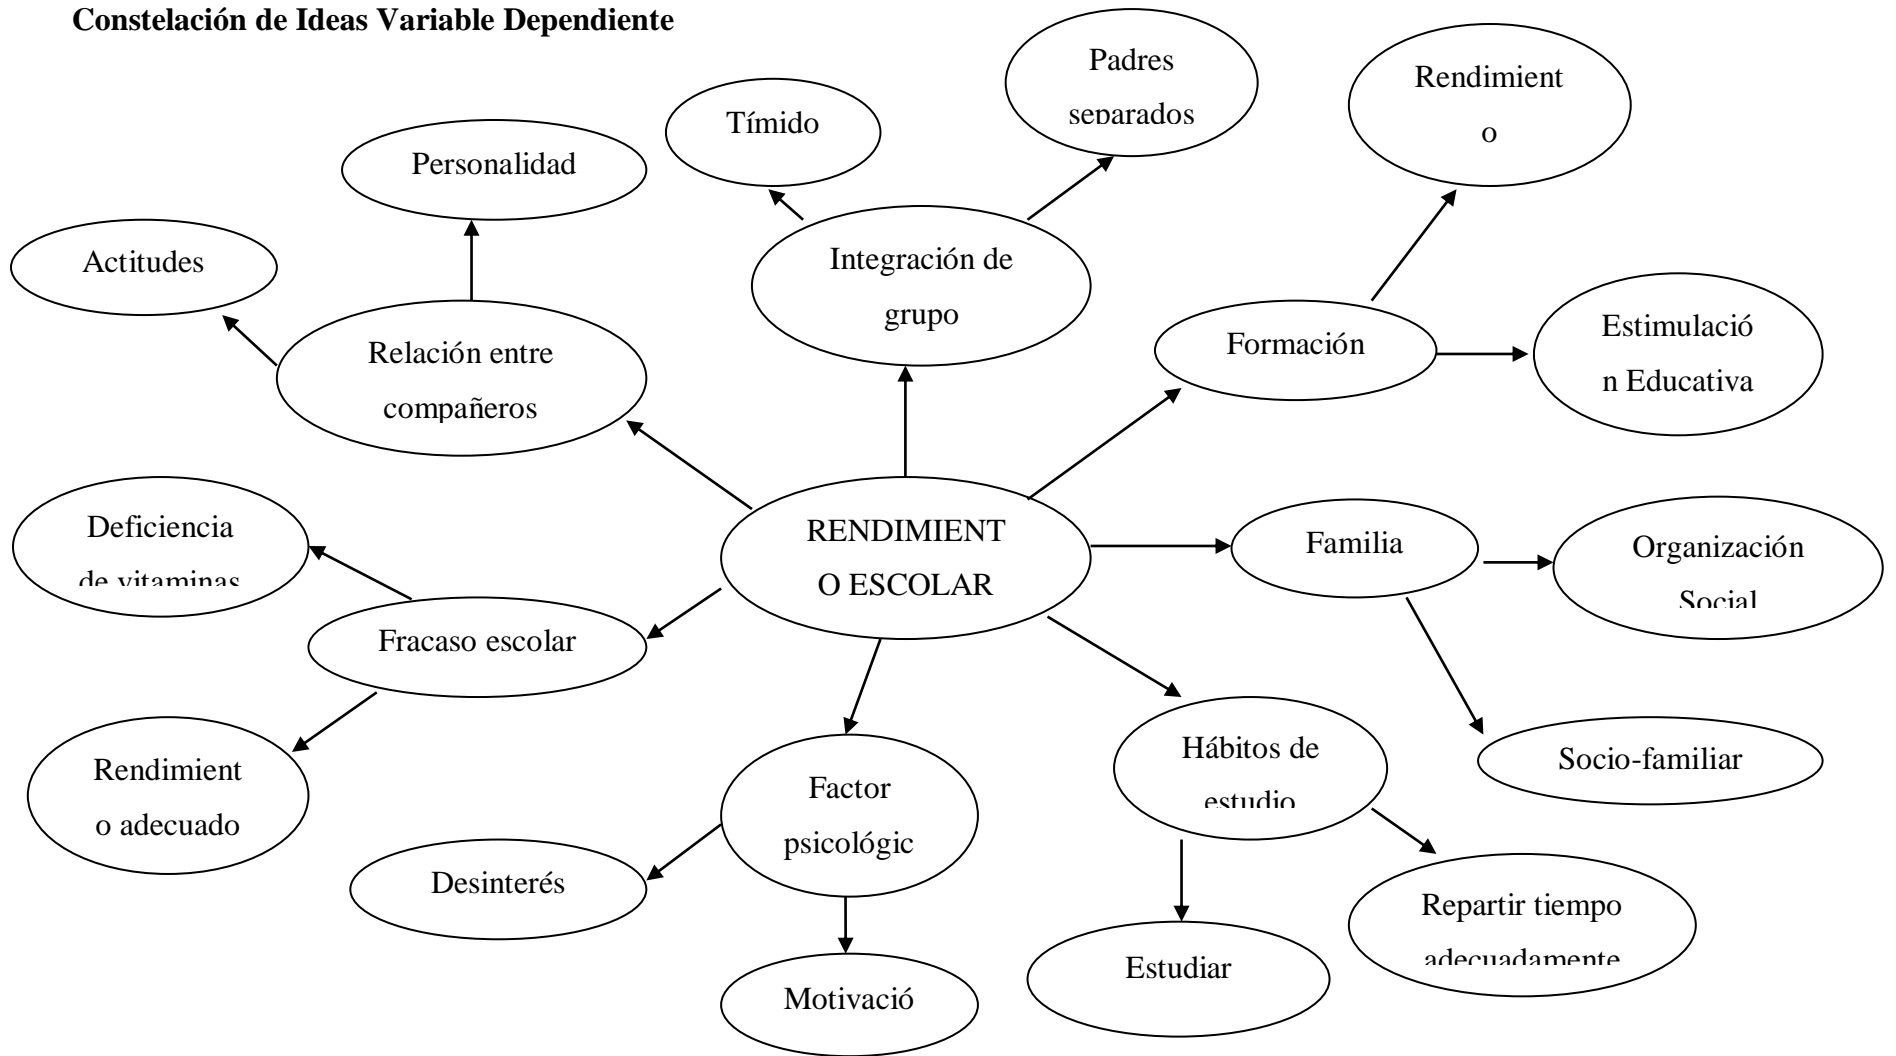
**Constelación de Ideas Variable Dependiente**

Padres separados

Tímido

Rendimient o

Personalidad

Actitudes

Integración de grupo

Relación entre compañeros

Formación

Estimulació n Educativa

Deficiencia de vitaminas

RENDIMIENT O ESCOLAR

Familia

Organización Social

Fracaso escolar

Rendimient o adecuado

Hábitos de estudio

Socio-familiar

Factor psicológic

Desinterés

Repartir tiempo adecuadamente

Estudiar

Motivació